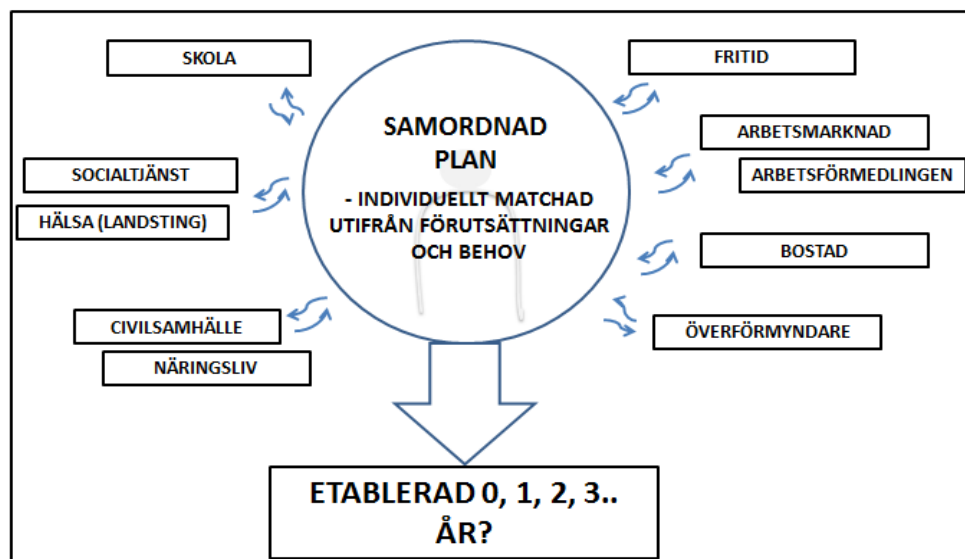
SKOLA

FRITID

SAMORDNAD PLAN

- INDIVIDUELLT MATCHAD UTIFRÅN FÖRUTSÄTTNINGAR OCH BEHOV

ARBETSMARKNAD

ARBETSFÖRMEDLINGEN

SOCIALTJÄNST

HÄLSA (LANDSTING)

BOSTAD

CIVILSAMHÄLLE

NÄRINGSLIV

ÖVERFÖRMYNDARE

ETABLERAD 0, 1, 2, 3.. ÅR?